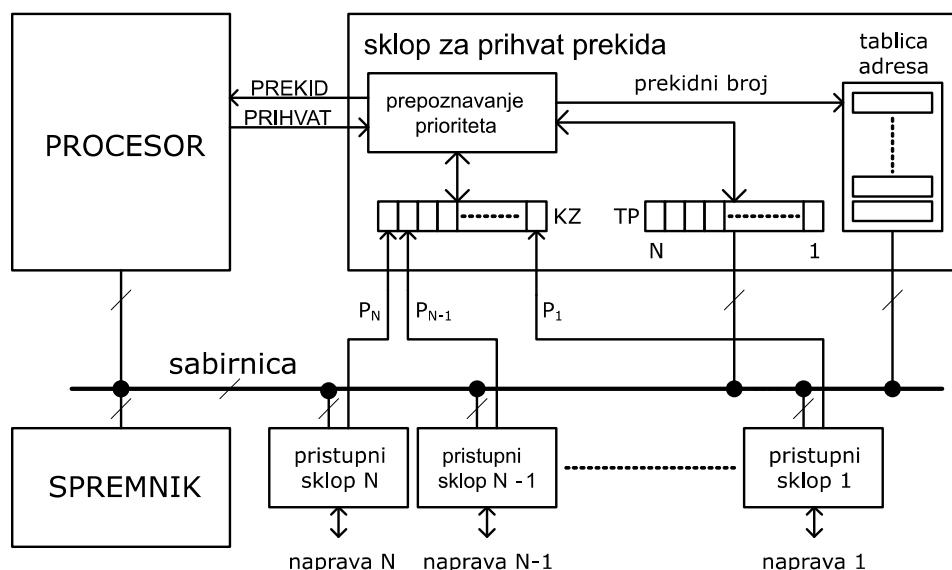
sklop za prihvat prekida

tablica adresa

PROCESOR

PREKID

PRIHVAT

prepoznavanje prioriteta

prekidni broj

KZ

TP

N

1

$P_N$

$P_{N-1}$

$P_1$

sabirnica

SPREMNIK

pristupni sklop N

pristupni sklop N -1

pristupni sklop 1

naprava N

naprava N-1

naprava 1